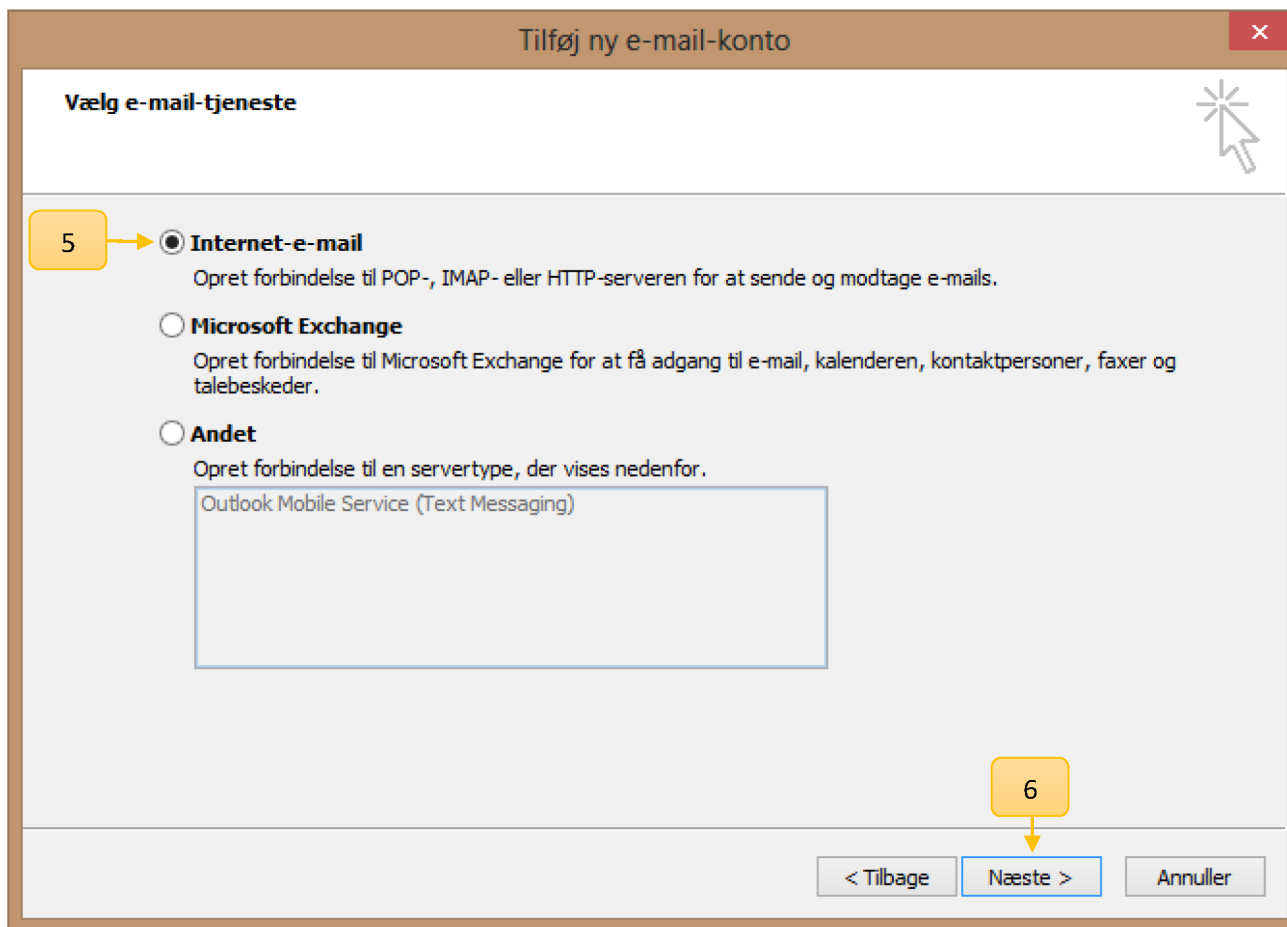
Tilføj ny e-mail-konto

Vælg e-mail-tjeneste

5

Internet-e-mail

Opret forbindelse til POP-, IMAP- eller HTTP-serveren for at sende og modtage e-mails.

Microsoft Exchange

Opret forbindelse til Microsoft Exchange for at få adgang til e-mail, kalenderen, kontaktpersoner, faxer og talebeskeder.

Andet

Opret forbindelse til en servertype, der vises nedenfor.

Outlook Mobile Service (Text Messaging)

6

< Tilbage

Næste >

Annuller